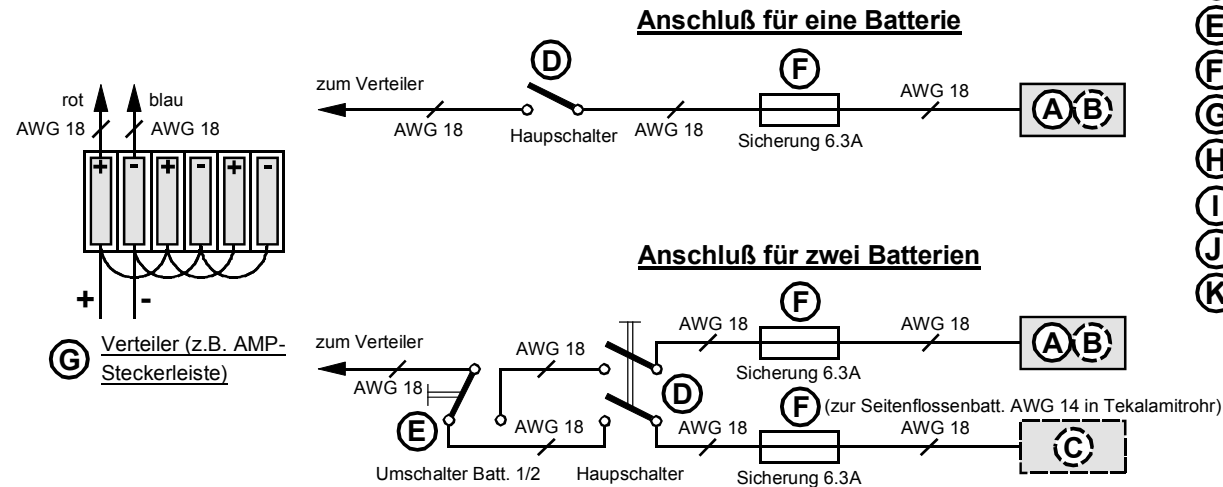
Anschluß für eine Batterie

rot
blau
AWG 18
AWG 18
+ - + - + -
+ -

G Verteiler (z.B. AMP-Steckerleiste)

zum Verteiler
AWG 18
D
Haupschalter
AWG 18
F
Sicherung 6.3A
AWG 18
A B

Anschluß für zwei Batterien

zum Verteiler
AWG 18
E
Umschalter Batt. 1/2
AWG 18
AWG 18
Haupschalter
D
AWG 18
F
Sicherung 6.3A
AWG 18
A B
AWG 18
F (zur Seitenflossenbatt. AWG 14 in Tekalamitrohr)
Sicherung 6.3A
AWG 18
C

E
F
G
H
I
J
K